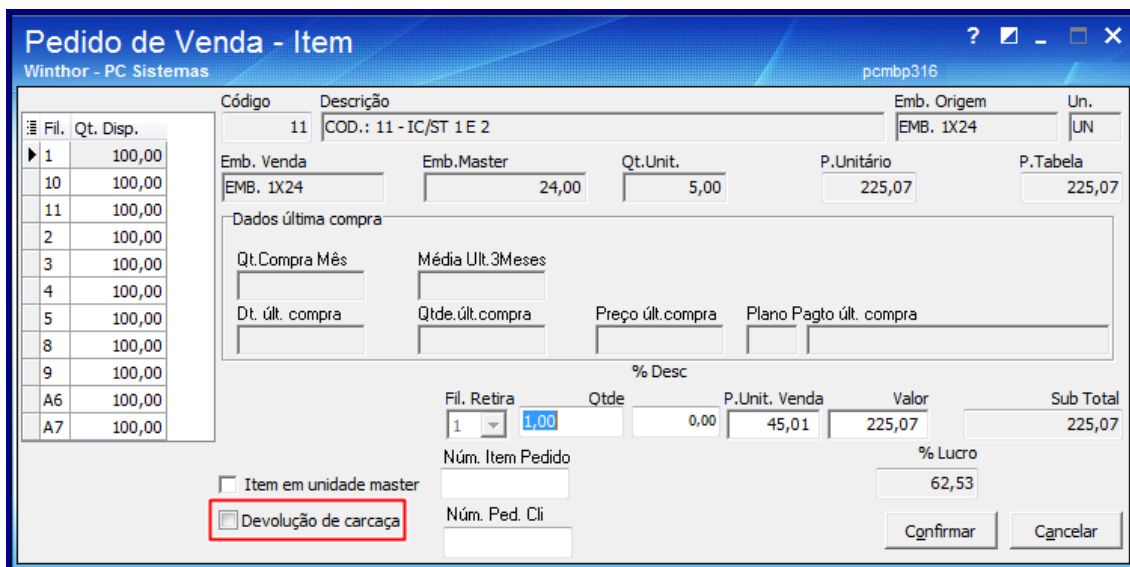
Pedido de Venda - Item
Winthor - PC Sistemas
pcmbp316
? _ □ X

| Fil. | Qt. Disp. |
|---|---|
| 1 | 100,00 |
| 10 | 100,00 |
| 11 | 100,00 |
| 2 | 100,00 |
| 3 | 100,00 |
| 4 | 100,00 |
| 5 | 100,00 |
| 8 | 100,00 |
| 9 | 100,00 |
| A6 | 100,00 |
| A7 | 100,00 |

Código
11
Descrição
COD.: 11 - IC/ST 1 E 2
Emb. Origem
EMB. 1X24
Un.
UN

Emb. Venda
EMB. 1X24
Emb.Master
24,00
Qt.Unit.
5,00
P.Unitário
225,07
P.Tabela
225,07

Dados última compra
Qt.Compra Mês
Média Ult.3Meses
Dt. últ. compra
Qtde.últ.compra
Preço últ.compra
Plano Pagto últ. compra

% Desc
Fil. Retira
1
Qtde
1,00
0,00
P.Unit. Venda
45,01
Valor
225,07
Sub Total
225,07

Item em unidade master
Núm. Item Pedido
% Lucro
62,53
Devolução de carcaça
Núm. Ped. Cli
Confirmar
Cancelar